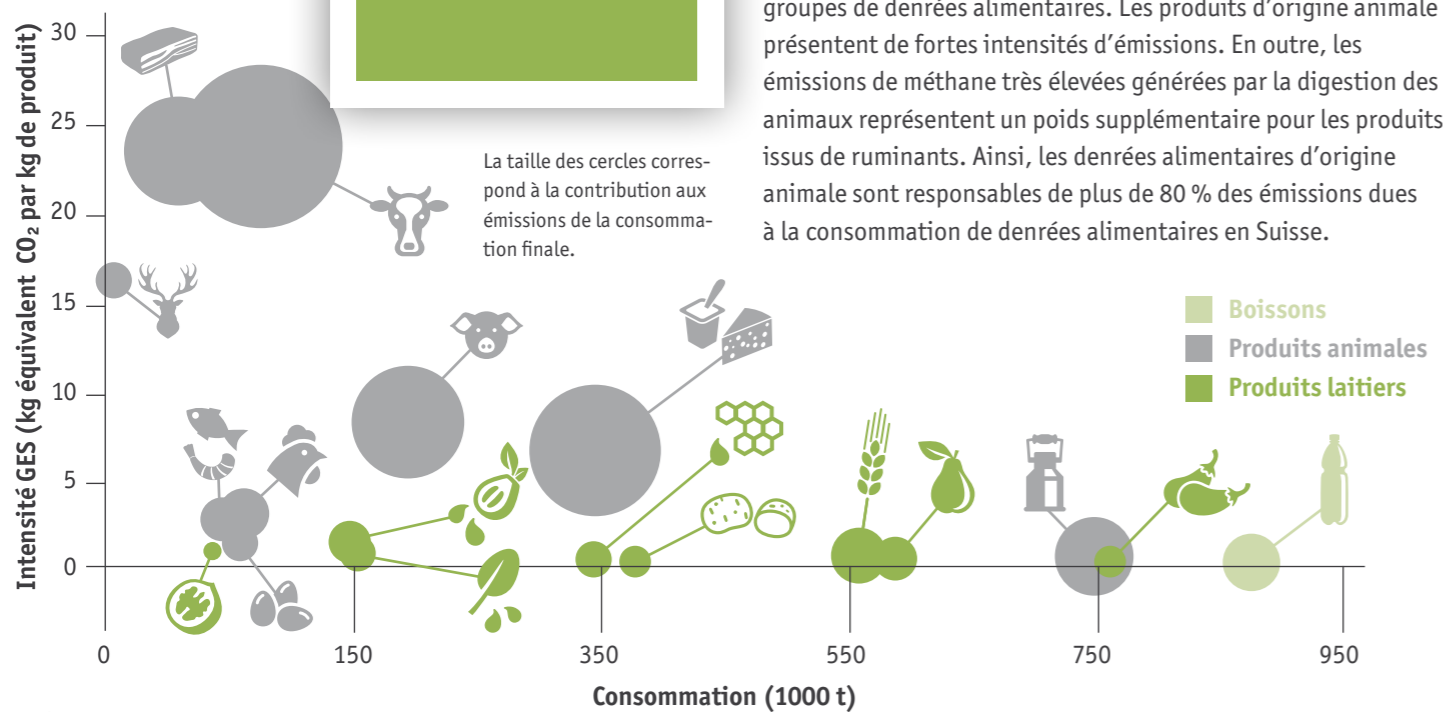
groupes de denrées alimentaires. Les produits d'origine animale présentent de fortes intensités d'émissions. En outre, les émissions de méthane très élevées générées par la digestion des animaux représentent un poids supplémentaire pour les produits issus de ruminants. Ainsi, les denrées alimentaires d'origine animale sont responsables de plus de 80 % des émissions dues à la consommation de denrées alimentaires en Suisse.

La taille des cercles correspond à la contribution aux émissions de la consommation finale.

Boissons
Produits animales
Produits laitiers

Intensité GES (kg équivalent $CO_2$ par kg de produit)

30
25
20
15
10
5
0

0
150
350
550
750
950

Consommation (1000 t)